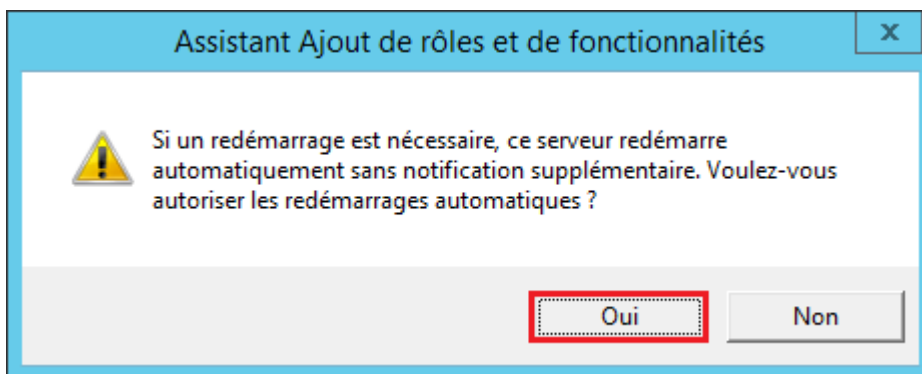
Assistant Ajout de rôles et de fonctionnalités

x

Si un redémarrage est nécessaire, ce serveur redémarre automatiquement sans notification supplémentaire. Voulez-vous autoriser les redémarrages automatiques ?

Oui

Non